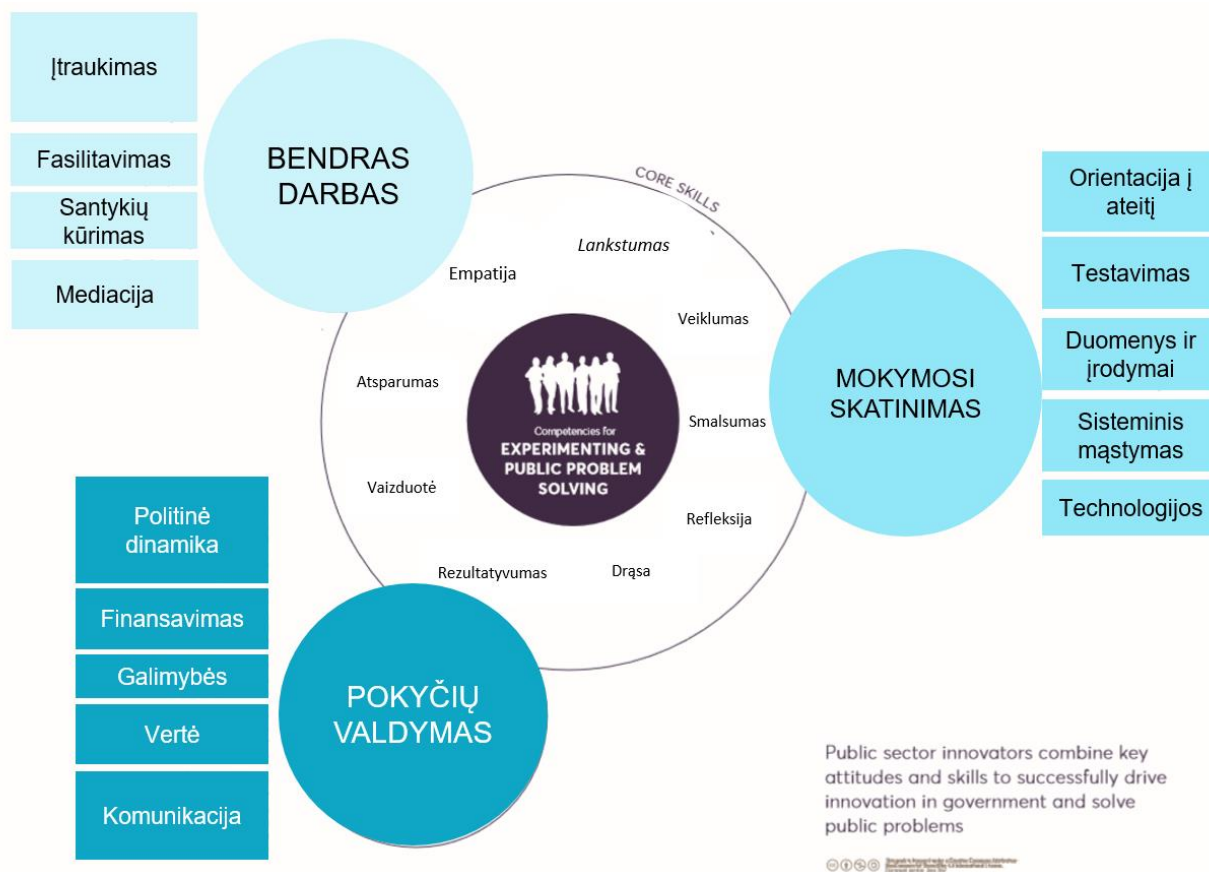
Įtraukimas

Fasilitavimas

Santykių kūrimas

Mediacija

BENDRAS DARBAS

CORE SKILLS

Lankstumas

Empatija

Veiklumas

Atsparumas

Smalsumas

Vaizduotė

Refleksija

Rezultatyvumas

Drąsa

Competencies for
EXPERIMENTING & PUBLIC PROBLEM SOLVING

Orientacija į ateitį

Testavimas

Duomenys ir įrodymai

Sisteminis mąstymas

Technologijos

MOKYMOSI SKATINIMAS

Politinė dinamika

Finansavimas

Galimybės

Vertė

Komunikacija

POKYČIŲ VALDYMAS

Public sector innovators combine key attitudes and skills to successfully drive innovation in government and solve public problems

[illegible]